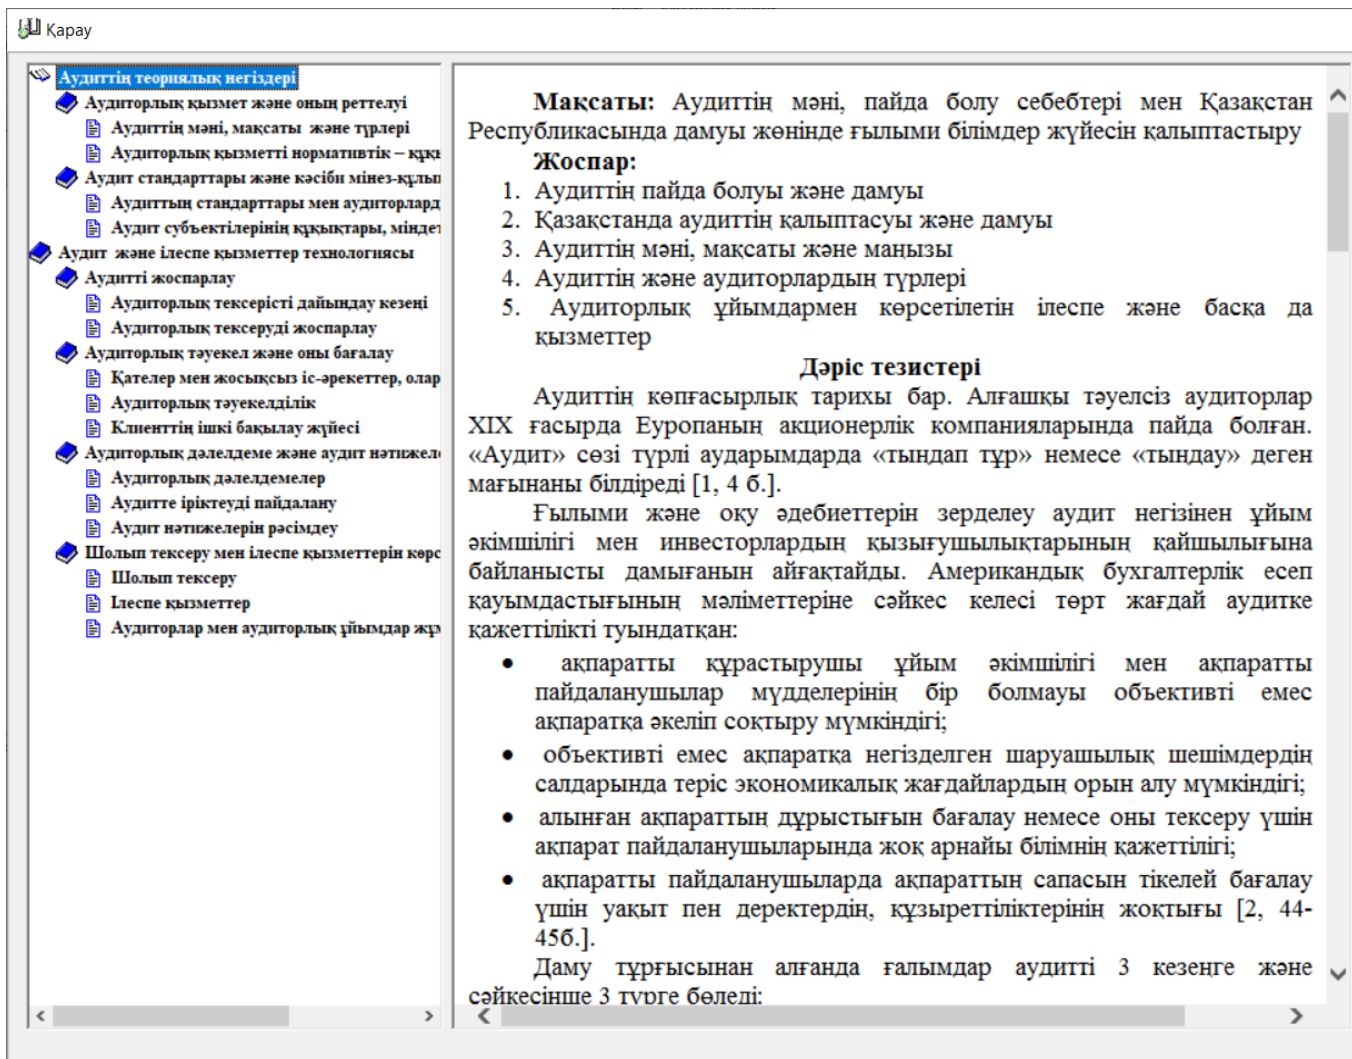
Қарау

Аудиттің теориялық негіздері
Аудиторлық қызмет және оның реттелуі
Аудиттің мәні, мақсаты және түрлері
Аудиторлық қызметті нормативтік – құқ
Аудит стандарттары және кәсіби мінез-құлы
Аудиттың стандарттары мен аудиторлард
Аудит субъектілерінің құқықтары, мінде
Аудит және ілеспе қызметтер технологиясы
Аудитті жоспарлау
Аудиторлық тексерісті дайындау кезеңі
Аудиторлық тексеруді жоспарлау
Аудиторлық тәуекел және оны бағалау
Қателер мен жосықсыз іс-әрекеттер, олар
Аудиторлық тәуекелділік
Клиенттің ішкі бақылау жүйесі
Аудиторлық дәлелдеме және аудит нәтижел
Аудиторлық дәлелдемелер
Аудитте іріктеуді пайдалану
Аудит нәтижелерін рәсімдеу
Шолып тексеру мен ілеспе қызметтерін көрс
Шолып тексеру
Ілеспе қызметтер
Аудиторлар мен аудиторлық ұйымдар жұ

Мақсаты: Аудиттің мәні, пайда болу себебтері мен Қазақстан Республикасында дамуы жөнінде ғылыми білімдер жүйесін қалыптастыру

Жоспар:
1. Аудиттің пайда болуы және дамуы
2. Қазақстанда аудиттің қалыптасуы және дамуы
3. Аудиттің мәні, мақсаты және маңызы
4. Аудиттің және аудиторлардың түрлері
5. Аудиторлық ұйымдармен көрсетілетін ілеспе және басқа да қызметтер

Дәріс тезистері

Аудиттің көпғасырлық тарихы бар. Алғашқы тәуелсіз аудиторлар XIX ғасырда Еуропаның акционерлік компанияларында пайда болған. «Аудит» сөзі түрлі аударымдарда «тыңдап тұр» немесе «тыңдау» деген мағынаны білдіреді [1, 4 б.].

Ғылыми және оқу әдебиеттерін зерделеу аудит негізінен ұйым әкімшілігі мен инвесторлардың қызығушылықтарының қайшылығына байланысты дамығанын айғақтайды. Американдық бухгалтерлік есеп қауымдастығының мәліметтеріне сәйкес келесі төрт жағдай аудитке қажеттілікті туындатқан:

• ақпаратты құрастырушы ұйым әкімшілігі мен ақпаратты пайдаланушылар мүдделерінің бір болмауы объективті емес ақпаратқа әкеліп соқтыру мүмкіндігі;
• объективті емес ақпаратқа негізделген шаруашылық шешімдердің салдарында теріс экономикалық жағдайлардың орын алу мүмкіндігі;
• алынған ақпараттың дұрыстығын бағалау немесе оны тексеру үшін ақпарат пайдаланушыларында жоқ арнайы білімнің қажеттілігі;
• ақпаратты пайдаланушыларда ақпараттың сапасын тікелей бағалау үшін уақыт пен деректердің, құзыреттіліктерінің жоқтығы [2, 44-45б.].

Даму тұрғысынан алғанда ғалымдар аудитті 3 кезеңге және сәйкесінше 3 түрге бөледі: